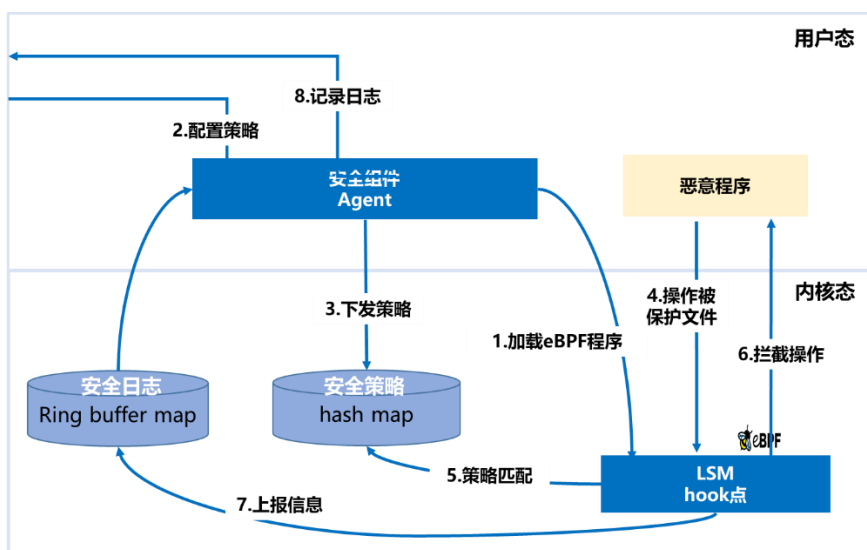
用户态

8.记录日志

2.配置策略

安全组件
Agent

恶意程序

内核态

3.下发策略

1.加载eBPF程序

4.操作被保护文件

6.拦截操作

安全日志
Ring buffer map

安全策略
hash map

eBPF

5.策略匹配

LSM
hook点

7.上报信息